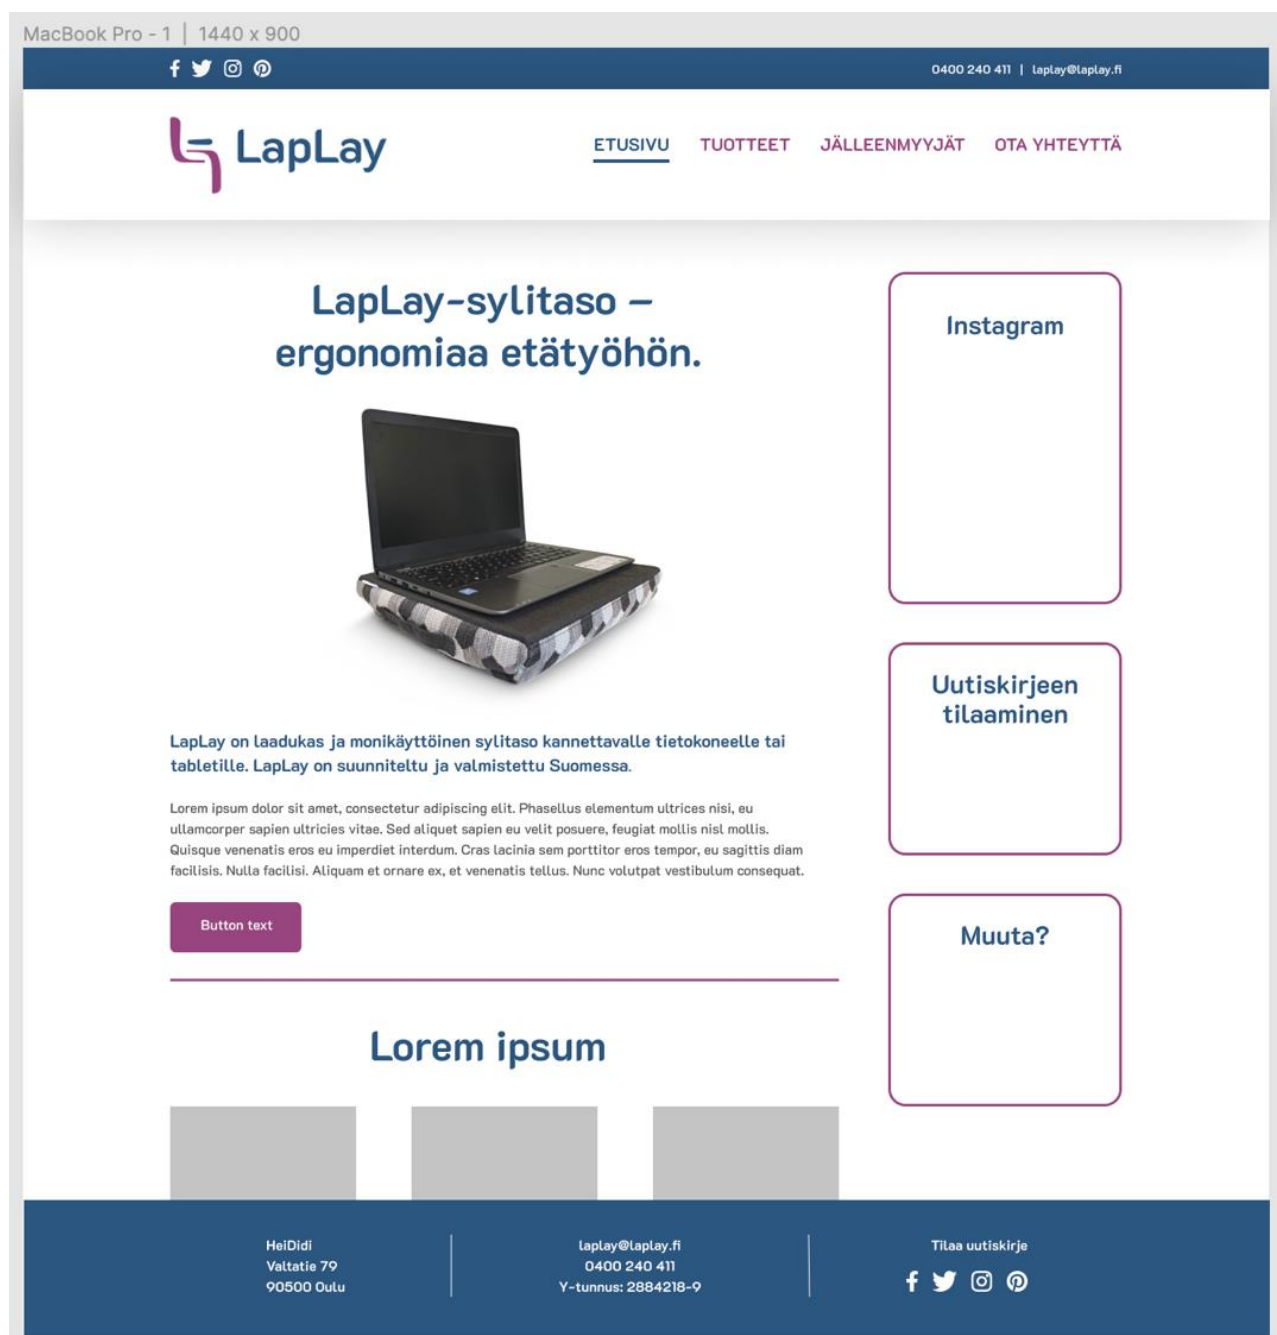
MacBook Pro - 1 | 1440 x 900

0400 240 411 | laplay@laplay.fi

LapLay

ETUSIVU TUOTTEET JÄLLEENMYYJÄT OTA YHTEYTTÄ

LapLay-sylitaso – ergonomiaa etätyöhön.

LapLay on laadukas ja monikäyttöinen sylitaso kannettavalle tietokoneelle tai tabletille. LapLay on suunniteltu ja valmistettu Suomessa.

Lorem ipsum dolor sit amet, consectetur adipiscing elit. Phasellus elementum ultrices nisi, eu ullamcorper sapien ultricies vitae. Sed aliquet sapien eu velit posuere, feugiat mollis nisl mollis. Quisque venenatis eros eu imperdiet interdum. Cras lacinia sem porttitor eros tempor, eu sagittis diam facilisis. Nulla facilisi. Aliquam et ornare ex, et venenatis tellus. Nunc volutpat vestibulum consequat.

Button text

Lorem ipsum

Instagram

Uutiskirjeen tilaaminen

Muuta?

HeiDidi
Valtatie 79
90500 Oulu

laplay@laplay.fi
0400 240 411
Y-tunnus: 2884218-9

Tilaa uutiskirje